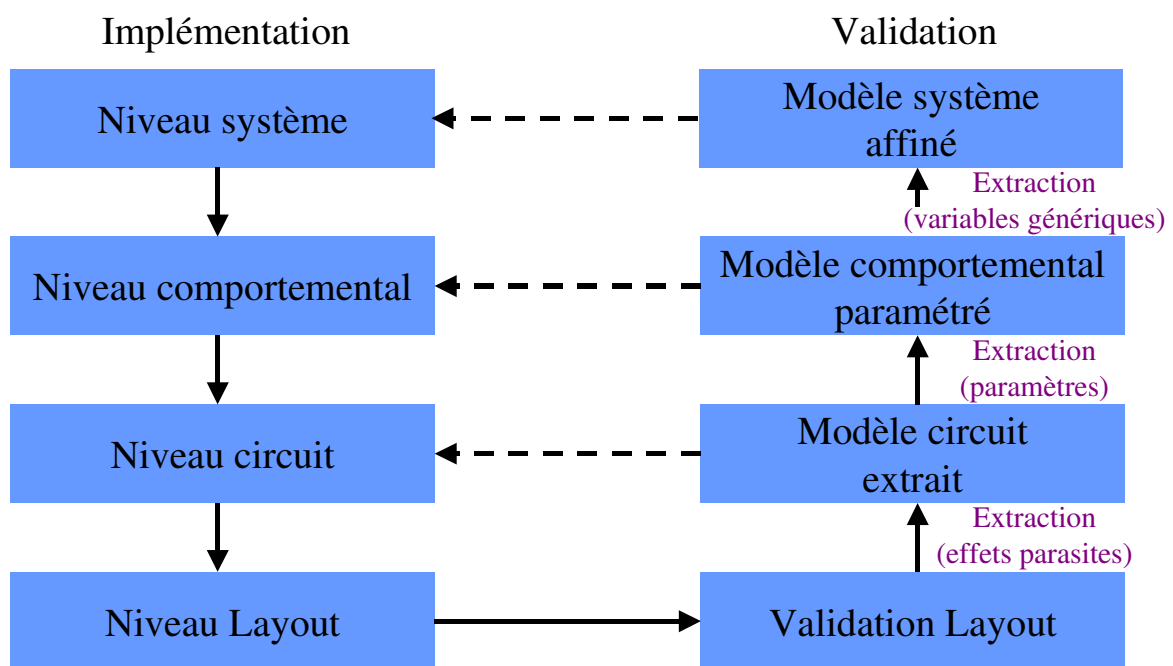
Implémentation

Validation

Niveau système

Modèle système affiné

Extraction (variables génériques)

Niveau comportemental

Modèle comportemental paramétré

Extraction (paramètres)

Niveau circuit

Modèle circuit extrait

Extraction (effets parasites)

Niveau Layout

Validation Layout